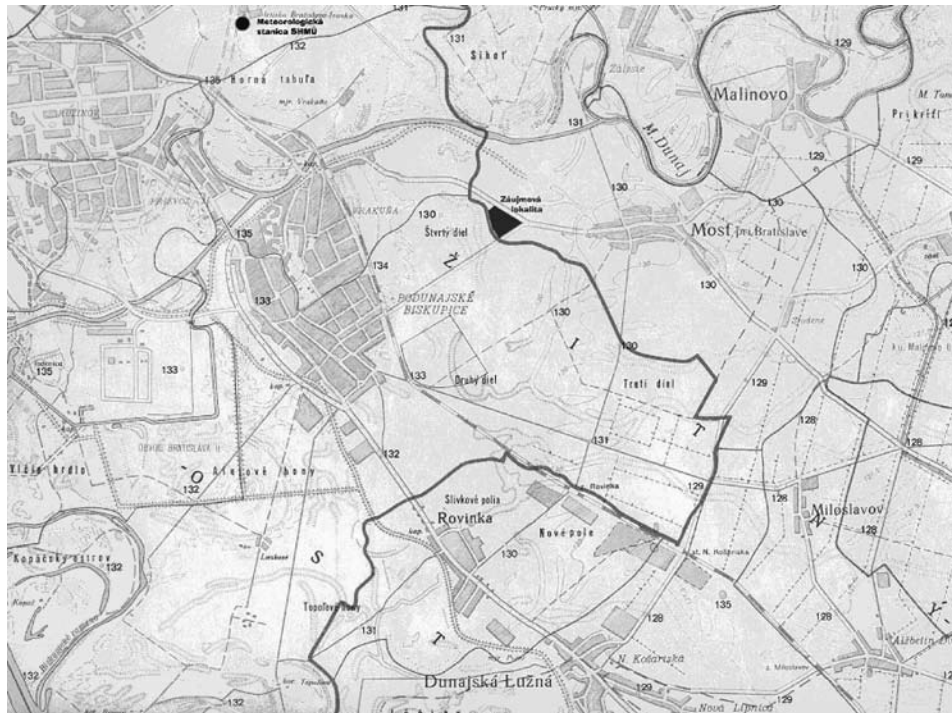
Meteorologická stanica SHMÚ

131

Šiker

Malinovo

Pri kríži

135 Horná tabuľa

131

M. Dunaj

129

129

Záujmová lokalita

130

130

Štvrtý diel

Most pri Bratislave

135

134

130

130

133

PODUNAJSKÉ BISKUPICE

130

135

133

133

Druhý diel

Tretí diel

129

131

128

Kláštorské hrdlo

132

Šlivkové polia

129

126

Miloslavov

Rovinka

Nové pole

128

Kopáčsky ostrov

132

130

135

128

131

128

Dunajská Lužná

129

132

N. Košarisko

129

Nová Lipnica

Z

I

T

O

S

T

N

Y